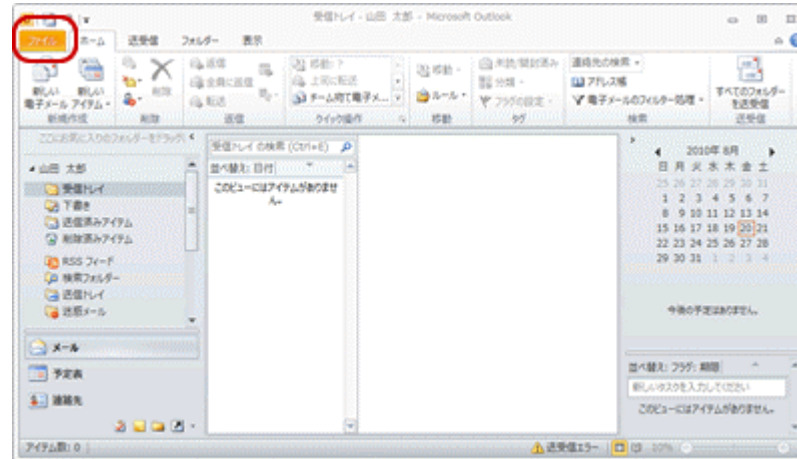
受信トレイ - 山田 太郎 - Microsoft Outlook

ファイル ホーム 送受信 フォルダー 表示

新しい電子メール 新しいアイテム 新規作成
削除 削除
返信 全員に返信 転送 返信
移動: ? 上司に転送 チーム宛て電子メ... クイック操作
移動 ルール 移動
未読/開封済み 分類 フラグの設定 タグ
連絡先の検索 アドレス帳 電子メールのフィルター処理 検索
すべてのフォルダーを送受信 送受信

ここにお気に入りのフォルダーをドラッグ
山田 太郎
受信トレイ
下書き
送信済みアイテム
削除済みアイテム
RSS フィード
検索フォルダー
送信トレイ
迷惑メール

メール
予定表
連絡先

受信トレイ の検索 (Ctrl+E)
並べ替え: 日付
このビューにはアイテムがありません。

2010年 8月
日 月 火 水 木 金 土
25 26 27 28 29 30 31
1 2 3 4 5 6 7
8 9 10 11 12 13 14
15 16 17 18 19 20 21
22 23 24 25 26 27 28
29 30 31 1 2 3 4

今後の予定はありません。

並べ替え: フラグ: 期限
新しいタスクを入力してください
このビューにはアイテムがありません。

アイテム数: 0
送受信エラー
100%